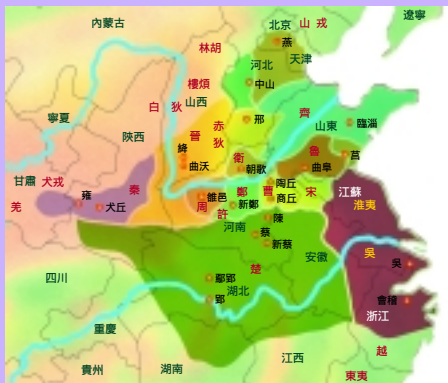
遼寧
內蒙古
北京
山
戎
燕
天津
林胡
河北
樓煩
中山
白
狄
山西
寧夏
赤
狄
邢
齊
臨淄
晉
陝西
絳
山東
衛
曲沃
朝歌
莒
魯
曲阜
甘肅
犬戎
雍
秦
雒邑
鄭
曹
陶丘
宋
江蘇
淮夷
羌
犬丘
周
新鄭
商丘
許
陳
河南
蔡
新蔡
安徽
吳
四川
鄢郢
楚
吳
湖北
郢
會稽
浙江
重慶
貴州
湖南
江西
越
東夷